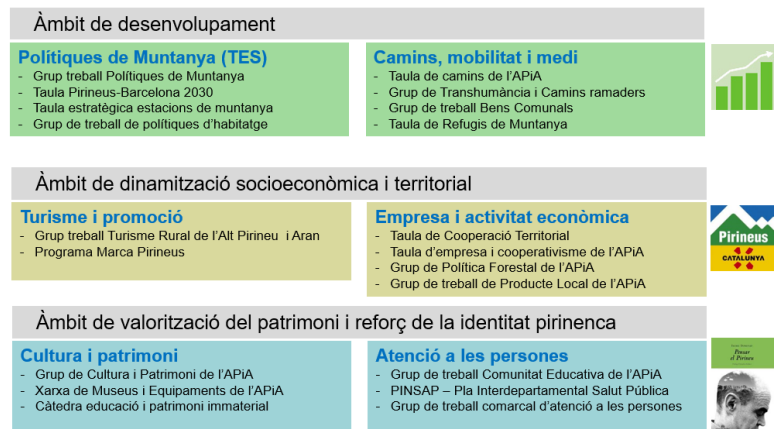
Àmbit de desenvolupament

Polítiques de Muntanya (TES)
- Grup treball Polítiques de Muntanya
- Taula Pirineus-Barcelona 2030
- Taula estratègica estacions de muntanya
- Grup de treball de polítiques d'habitatge

Camins, mobilitat i medi
- Taula de camins de l'APiA
- Grup de Transhumància i Camins ramaders
- Grup de treball Bens Comunals
- Taula de Refugis de Muntanya

Àmbit de dinamització socioeconòmica i territorial

Turisme i promoció
- Grup treball Turisme Rural de l'Alt Pirineu i Aran
- Programa Marca Pirineus

Empresa i activitat econòmica
- Taula de Cooperació Territorial
- Taula d'empresa i cooperativisme de l'APiA
- Grup de Política Forestal de l'APiA
- Grup de treball de Producte Local de l'APiA

Pirineus
CATALUNYA

Àmbit de valorització del patrimoni i reforç de la identitat pirinenca

Cultura i patrimoni
- Grup de Cultura i Patrimoni de l'APiA
- Xarxa de Museus i Equipaments de l'APiA
- Càtedra educació i patrimoni immaterial

Atenció a les persones
- Grup de treball Comunitat Educativa de l'APiA
- PINSAP – Pla Interdepartamental Salut Pública
- Grup de treball comarcal d'atenció a les persones

Pensar el Pirineu